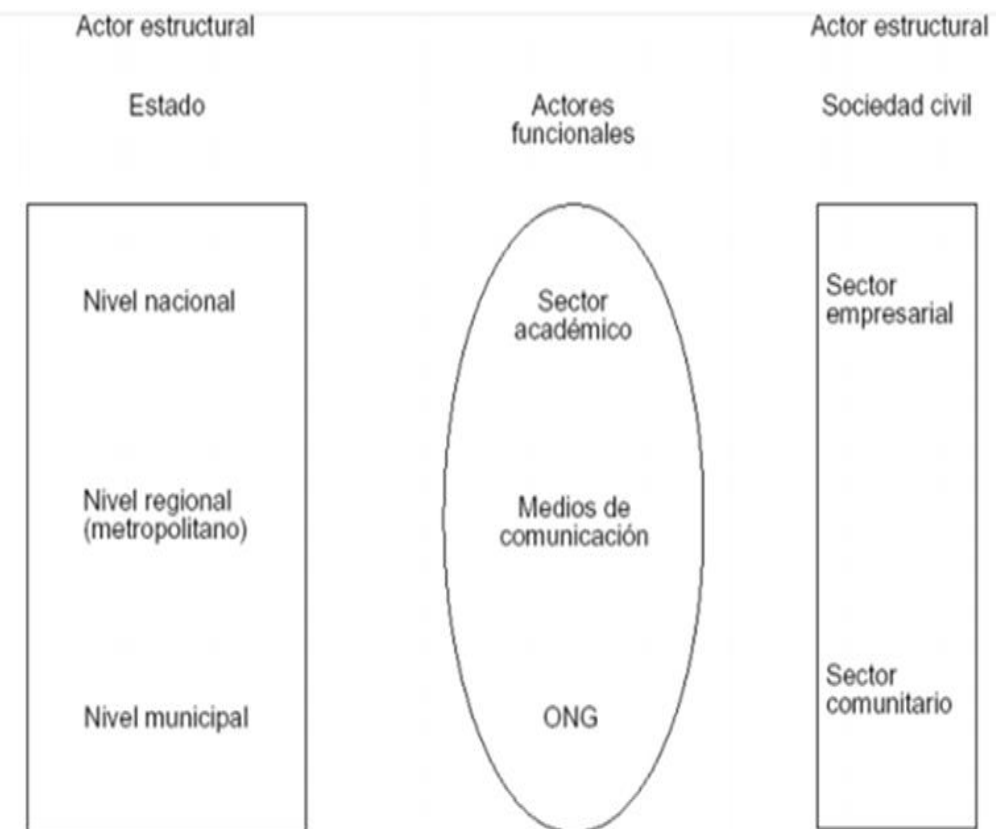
Actor estructural

Estado

Nivel nacional

Nivel regional (metropolitano)

Nivel municipal

Actores funcionales

Sector académico

Medios de comunicación

ONG

Actor estructural

Sociedad civil

Sector empresarial

Sector comunitario